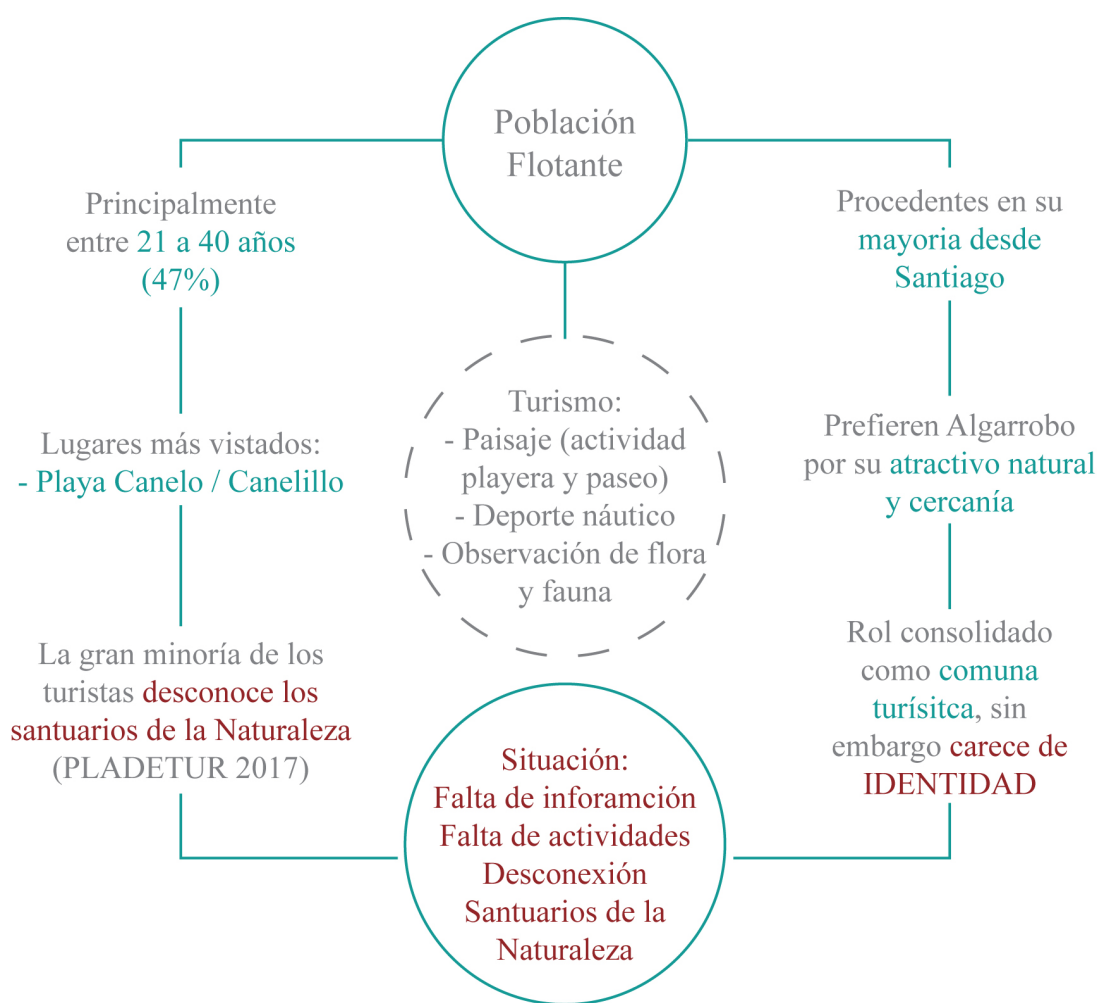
Población Flotante

Principalmente entre 21 a 40 años (47%)

Lugares más vistados:
- Playa Canelo / Canelillo

La gran minoría de los turistas desconoce los santuarios de la Naturaleza (PLADETUR 2017)

Turismo:
- Paisaje (actividad playera y paseo)
- Deporte náutico
- Observación de flora y fauna

Procedentes en su mayoria desde Santiago

Prefieren Algarrobo por su atractivo natural y cercanía

Rol consolidado como comuna turísitca, sin embargo carece de IDENTIDAD

Situación:
Falta de inforamción
Falta de actividades
Desconexión
Santuarios de la Naturaleza